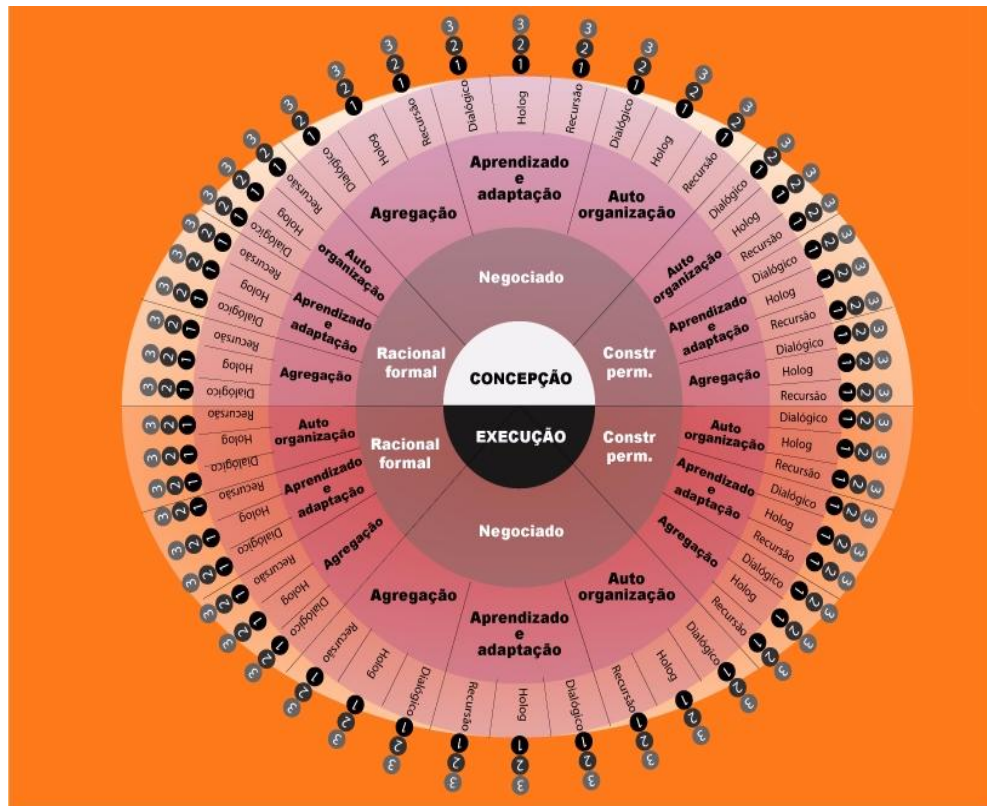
CONCEPÇÃO

EXECUÇÃO

Negociado

Constr perm.

Racional formal

Racional formal

Constr perm.

Negociado

Aprendizado e adaptação

Auto organização

Auto organização

Aprendizado e adaptação

Agregação

Auto organização

Aprendizado e adaptação

Agregação

Agregação

Auto organização

Aprendizado e adaptação

Agregação

Auto organização

Aprendizado e adaptação

Agregação

Auto organização

Aprendizado e adaptação

Agregação

Holog
Recursão
Dialógico
Holog
Recursão
Dialógico
Holog
Recursão
Dialógico
Holog
Recursão
Dialógico
Holog
Recursão
Dialógico
Holog
Recursão
Dialógico
Holog
Recursão
Dialógico
Holog
Recursão
Dialógico
Holog
Recursão
Dialógico
Holog
Recursão
Dialógico
Holog
Recursão
Dialógico
Holog
Recursão
Dialógico

3 2 1